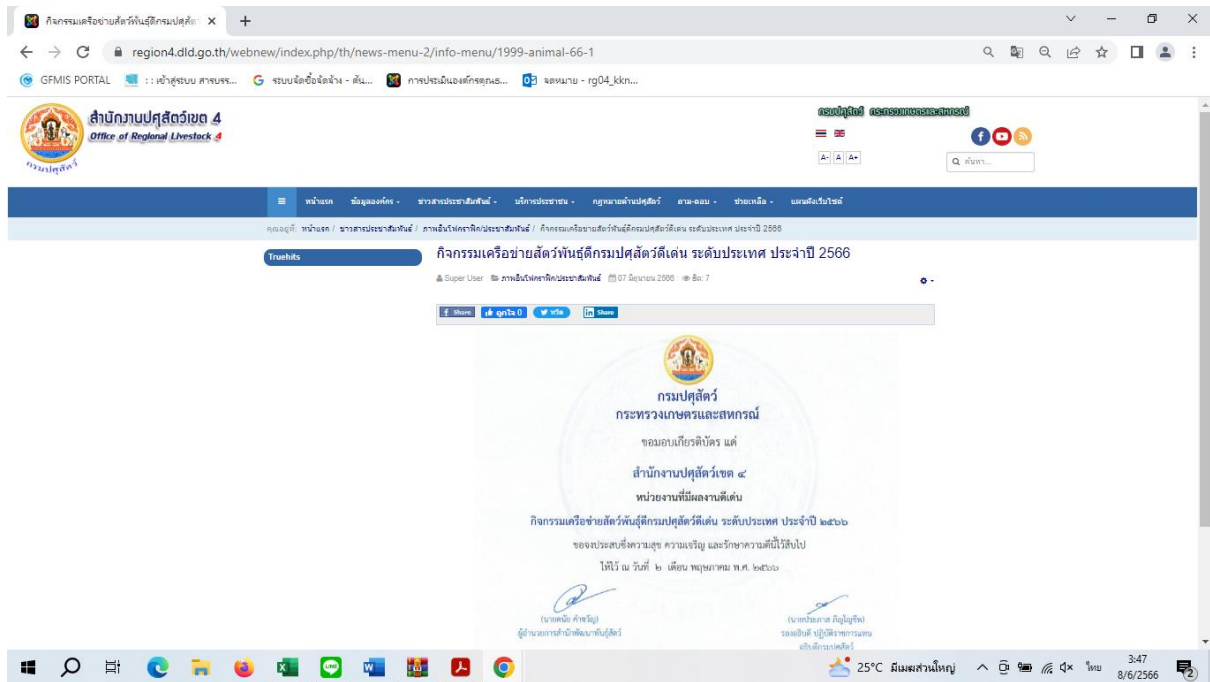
กิจกรรมเครือข่ายสัตว์พันธุ์ดีกรมปศุสัตว์ ×  +

region4.dld.go.th/webnew/index.php/th/news-menu-2/info-menu/1999-animal-66-1

GFMIS PORTAL  :: เข้าสู่ระบบ สารบรร...  ระบบจัดซื้อจัดจ้าง - ค้น...  การประเมินองค์กรคุณธ...  จดหมาย - rg04_kkn...

สำนักงานปศุสัตว์เขต 4
Office of Regional Livestock 4

กรมปศุสัตว์ กระทรวงเกษตรและสหกรณ์

A- A A+

ค้นหา...

หน้าแรก  ข้อมูลองค์กร  ข่าวสารประชาสัมพันธ์  บริการประชาชน  กฎหมายด้านปศุสัตว์  ถาม-ตอบ  ช่วยเหลือ  แผนผังเว็บไซต์

คุณอยู่ที่: หน้าแรก / ข่าวสารประชาสัมพันธ์ / ภาพอินโฟกราฟิก/ประชาสัมพันธ์ / กิจกรรมเครือข่ายสัตว์พันธุ์ดีกรมปศุสัตว์ดีเด่น ระดับประเทศ ประจำปี 2566

Truehits

กิจกรรมเครือข่ายสัตว์พันธุ์ดีกรมปศุสัตว์ดีเด่น ระดับประเทศ ประจำปี 2566

Super User  ภาพอินโฟกราฟิก/ประชาสัมพันธ์  07 มิถุนายน 2566  ฮิต: 7

Share  ถูกใจ 0  ทวีต  Share

กรมปศุสัตว์
กระทรวงเกษตรและสหกรณ์

ขอมอบเกียรติบัตร แด่

สำนักงานปศุสัตว์เขต ๔

หน่วยงานที่มีผลงานดีเด่น

กิจกรรมเครือข่ายสัตว์พันธุ์ดีกรมปศุสัตว์ดีเด่น ระดับประเทศ ประจำปี ๒๕๖๖

ขอจงประสบซึ่งความสุข ความเจริญ และรักษาความดีนี้ไว้สืบไป

ให้ไว้ ณ วันที่ ๒ เดือน พฤษภาคม พ.ศ. ๒๕๖๖

(นายเดนัย คำชะวัฒ)
ผู้อำนวยการสำนักพัฒนาพันธุ์สัตว์

(นายประภาส ภิญโญชีพ)
รองอธิบดี ปฏิบัติราชการแทน
อธิบดีกรมปศุสัตว์

25°C มีเมฆส่วนใหญ่  ไทย  3:47  8/6/2566